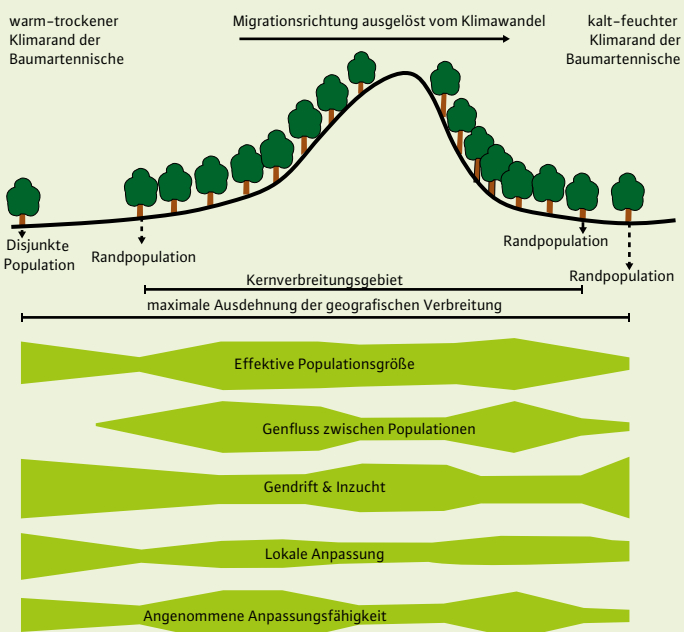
warm-trockener Klimarand der Baumartennische

Migrationsrichtung ausgelöst vom Klimawandel

kalt-feuchter Klimarand der Baumartennische

Disjunkte Population

Randpopulation

Randpopulation

Randpopulation

Kernverbreitungsgebiet

maximale Ausdehnung der geografischen Verbreitung

Effektive Populationsgröße

Genfluss zwischen Populationen

Gendrift & Inzucht

Lokale Anpassung

Angenommene Anpassungsfähigkeit